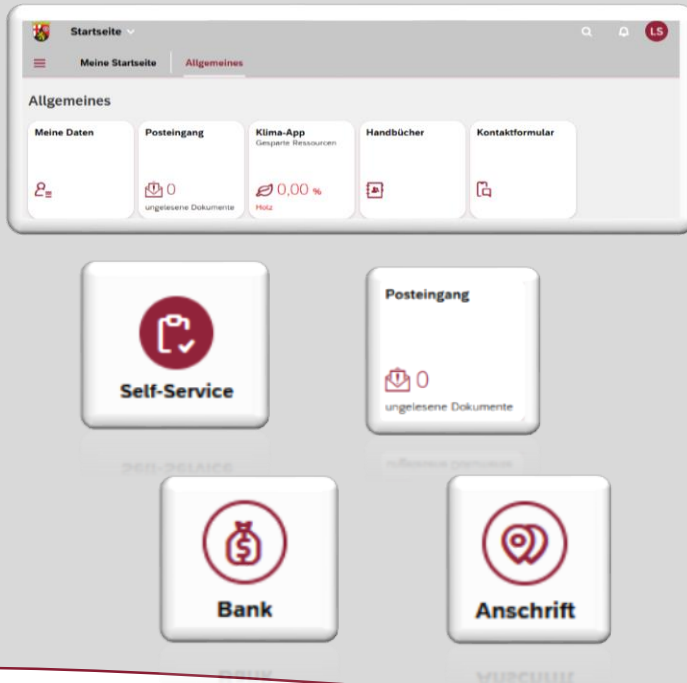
Startseite

LS

Meine Startseite | Allgemeines

Allgemeines

Meine Daten

Posteingang
0
ungelesene Dokumente

Klima-App
Gesparte Ressourcen
0,00 %
Holz

Handbücher

Kontaktformular

Self-Service

Posteingang
0
ungelesene Dokumente

Bank

Anschrift